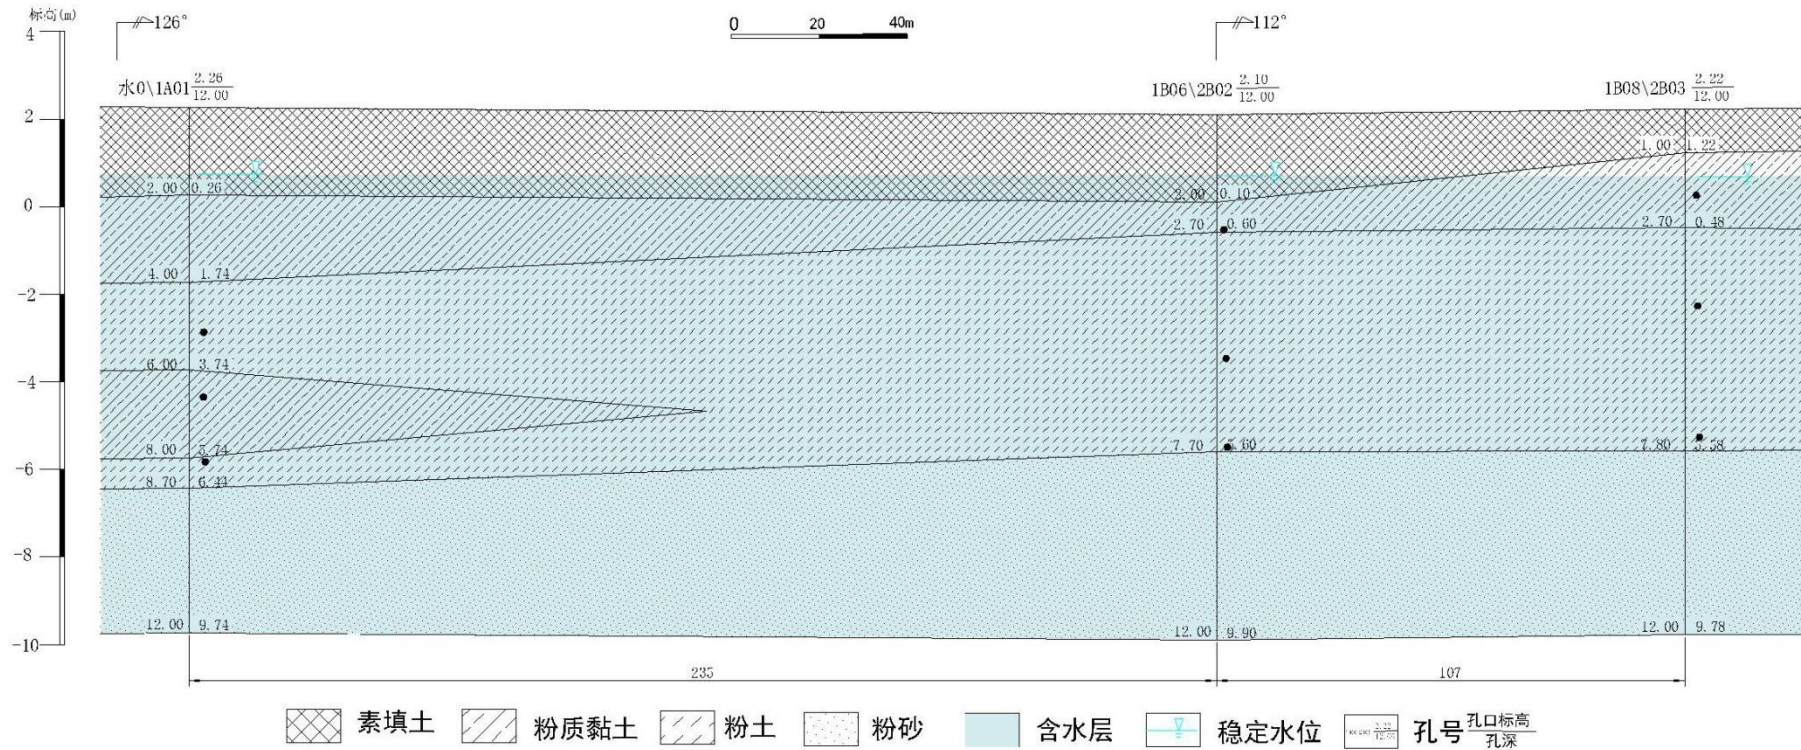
标高(m)
4
2
0
-2
-4
-6
-8
-10

126°
0 20 40m
112°

水0\1A01 $\frac{2.26}{12.00}$
1B06\2B02 $\frac{2.10}{12.00}$
1B08\2B03 $\frac{2.22}{12.00}$

2.00 0.26
4.00 1.74
6.00 3.74
8.00 5.74
8.70 6.43
12.00 9.74

2.00 0.10
2.70 0.60
7.70 5.60
12.00 9.90

1.00 1.22
2.70 0.48
7.80 5.58
12.00 9.78

235
107

素填土 粉质黏土 粉土 粉砂 含水层 稳定水位 孔号 $\frac{孔口标高}{孔深}$